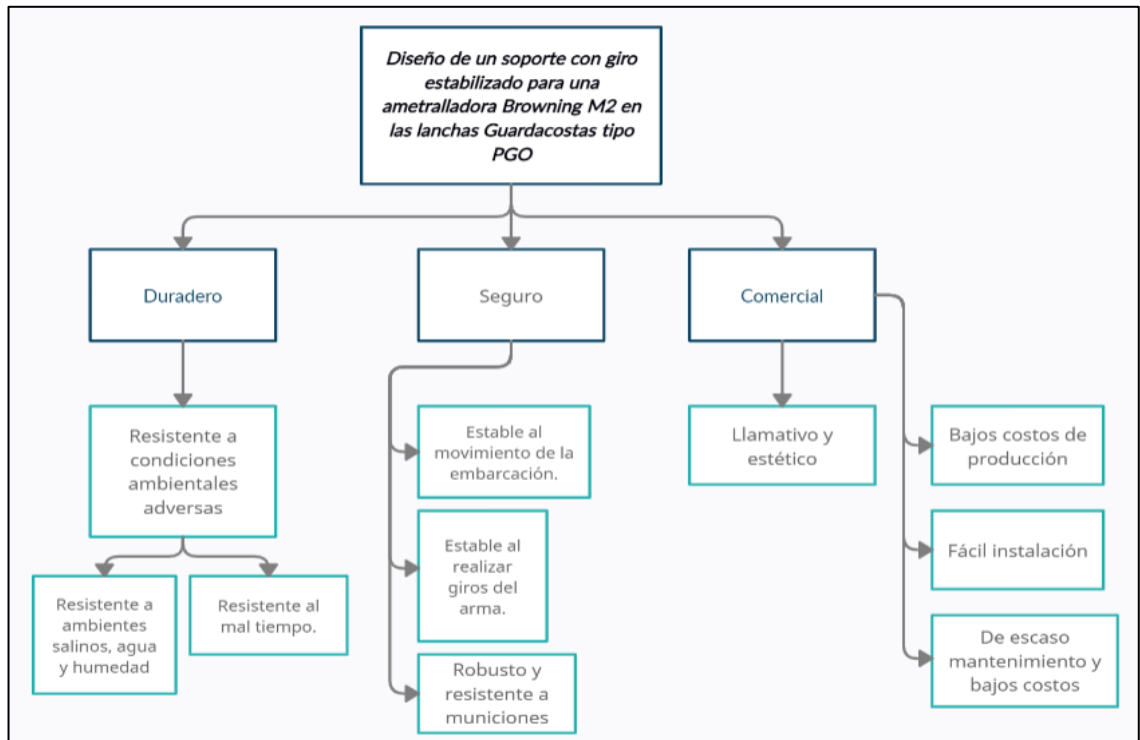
Diseño de un soporte con giro estabilizado para una ametralladora Browning M2 en las lanchas Guardacostas tipo PGO

Duradero

Seguro

Comercial

Resistente a condiciones ambientales adversas

Resistente a ambientes salinos, agua y humedad

Resistente al mal tiempo.

Estable al movimiento de la embarcación.

Estable al realizar giros del arma.

Robusto y resistente a municiones

Llamativo y estético

Bajos costos de producción

Fácil instalación

De escaso mantenimiento y bajos costos